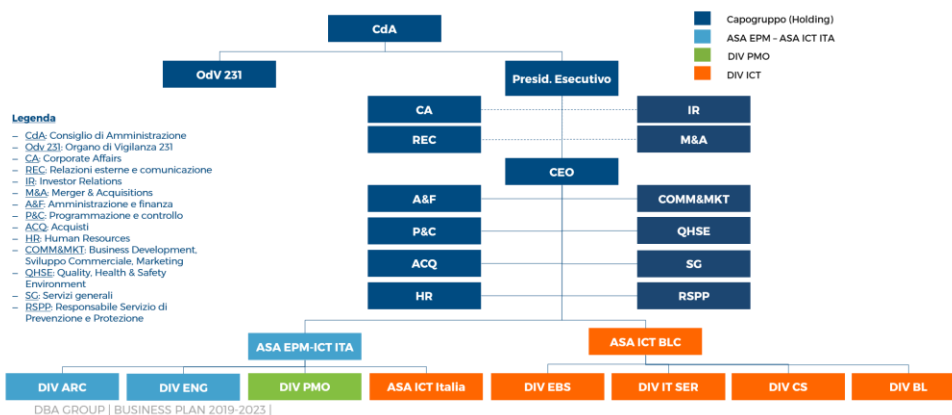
CdA

Capogruppo (Holding)
ASA EPM – ASA ICT ITA
DIV PMO
DIV ICT

OdV 231

Presid. Esecutivo

CA
IR
REC
M&A

CEO

A&F
COMM&MKT
P&C
QHSE
ACQ
SG
HR
RSPP

Legenda
– CdA: Consiglio di Amministrazione
– Odv 231: Organo di Vigilanza 231
– CA: Corporate Affairs
– REC: Relazioni esterne e comunicazione
– IR: Investor Relations
– M&A: Merger & Acquisitions
– A&F: Amministrazione e finanza
– P&C: Programmazione e controllo
– ACQ: Acquisti
– HR: Human Resources
– COMM&MKT: Business Development, Sviluppo Commerciale, Marketing
– QHSE: Quality, Health & Safety Environment
– SG: Servizi generali
– RSPP: Responsabile Servizio di Prevenzione e Protezione

ASA EPM-ICT ITA
ASA ICT BLC

DIV ARC
DIV ENG
DIV PMO
ASA ICT Italia
DIV EBS
DIV IT SER
DIV CS
DIV BL

DBA GROUP | BUSINESS PLAN 2019-2023 |